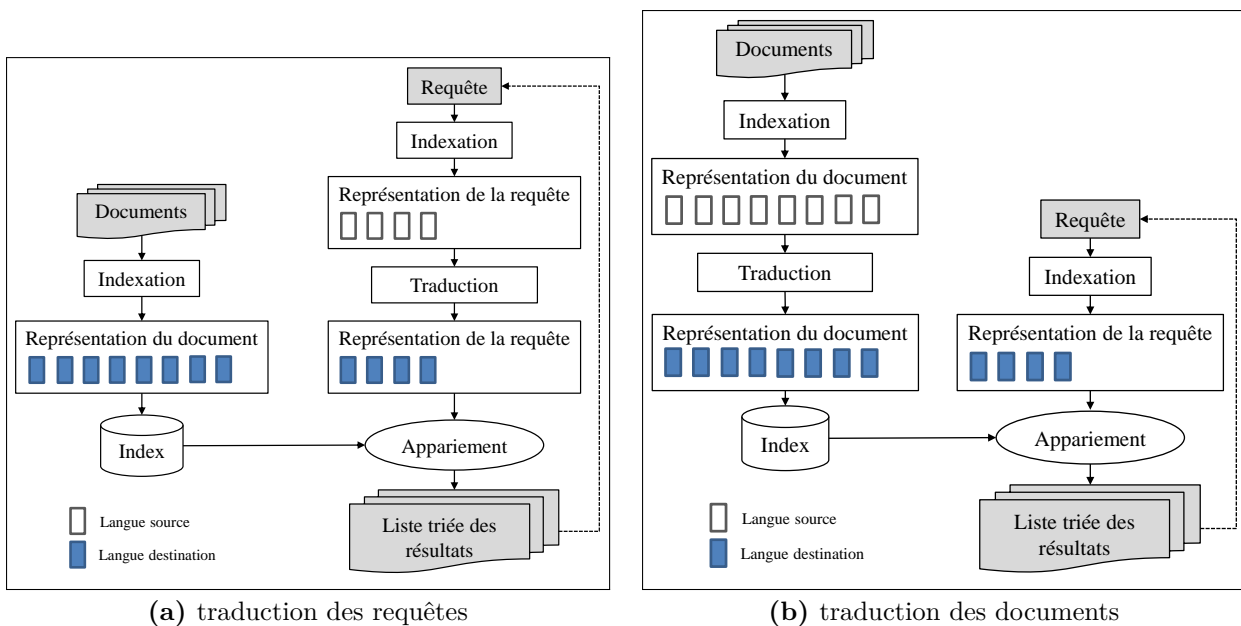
Requête

Indexation

Représentation de la requête

Documents

Traduction

Indexation

Représentation du document

Représentation de la requête

Index

Appariement

Langue source

Langue destination

Liste triée des résultats

(a) traduction des requêtes

Documents

Indexation

Représentation du document

Requête

Traduction

Indexation

Représentation du document

Représentation de la requête

Index

Appariement

Langue source

Langue destination

Liste triée des résultats

(b) traduction des documents